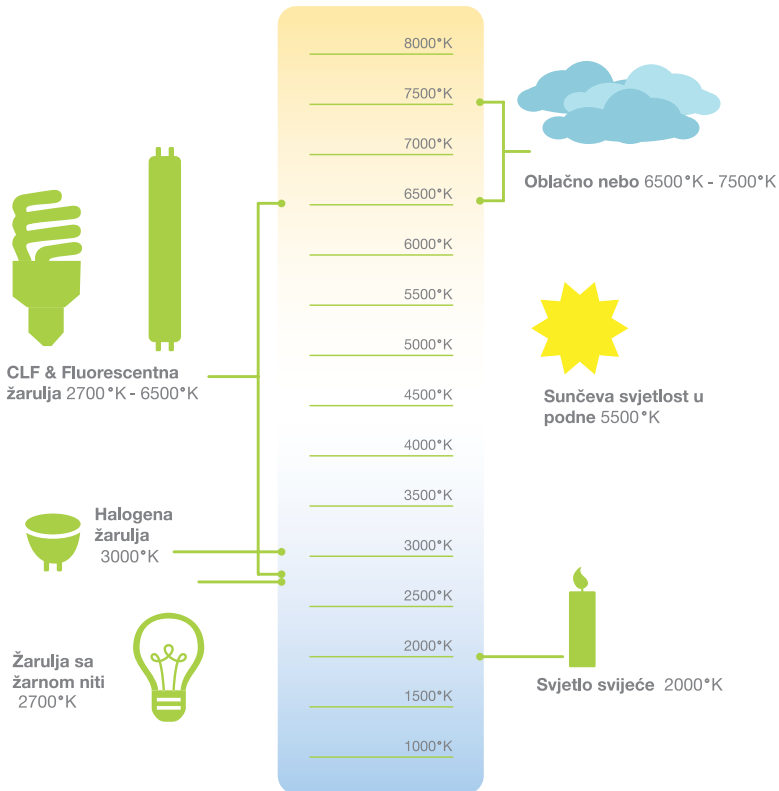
8000°K
7500°K
7000°K
6500°K
6000°K
5500°K
5000°K
4500°K
4000°K
3500°K
3000°K
2500°K
2000°K
1500°K
1000°K

Oblačno nebo 6500°K - 7500°K

CLF & Fluorescentna žarulja 2700°K - 6500°K

Sunčeva svjetlost u podne 5500°K

Halogena žarulja 3000°K

Žarulja sa žarnom niti 2700°K

Svjetlo svijeće 2000°K